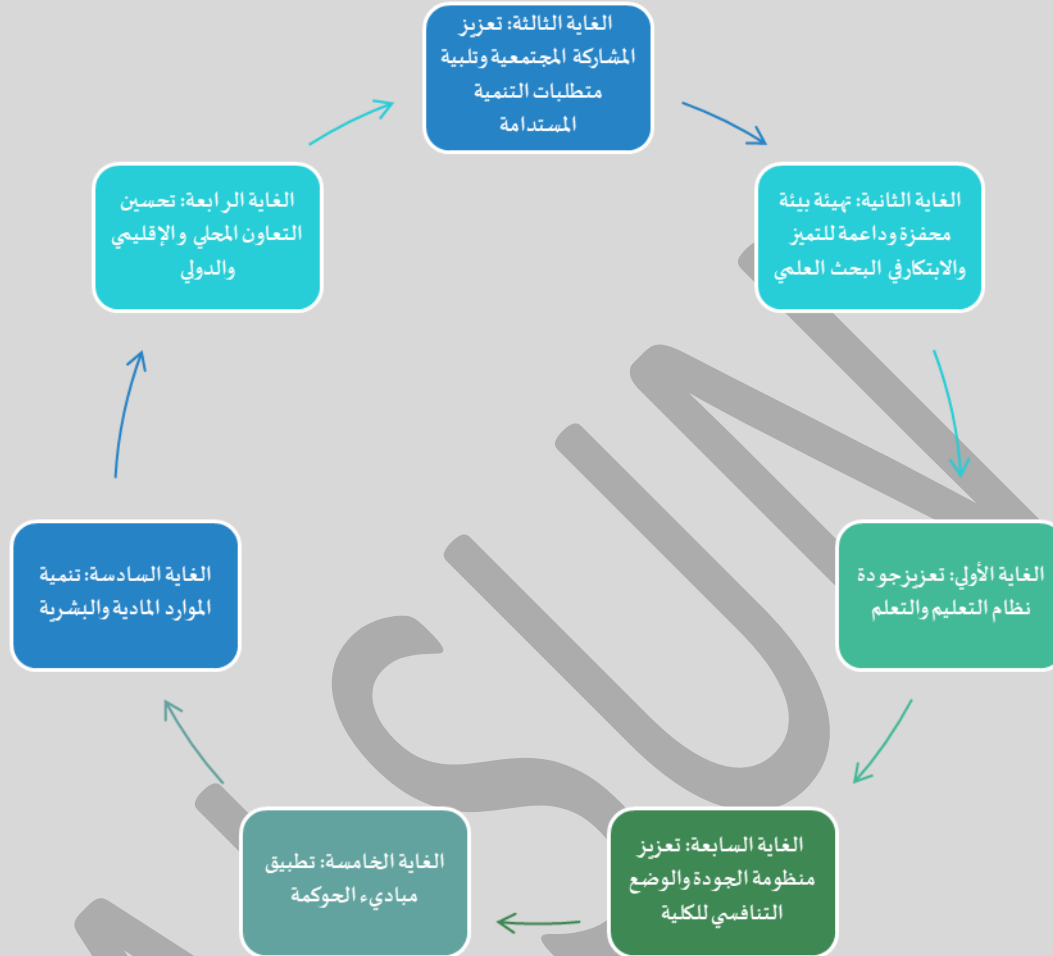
الغاية الثالثة: تعزيز المشاركة المجتمعية وتلبية متطلبات التنمية المستدامة

الغاية الثانية: تهيئة بيئة محفزة وداعمة للتميز والابتكار في البحث العلمي

الغاية الأولى: تعزيز جودة نظام التعليم والتعلم

الغاية السابعة: تعزيز منظومة الجودة والوضع التنافسي للكلية

الغاية الخامسة: تطبيق مباديء الحوكمة

الغاية السادسة: تنمية الموارد المادية والبشرية

الغاية الرابعة: تحسين التعاون المحلي والإقليمي والدولي